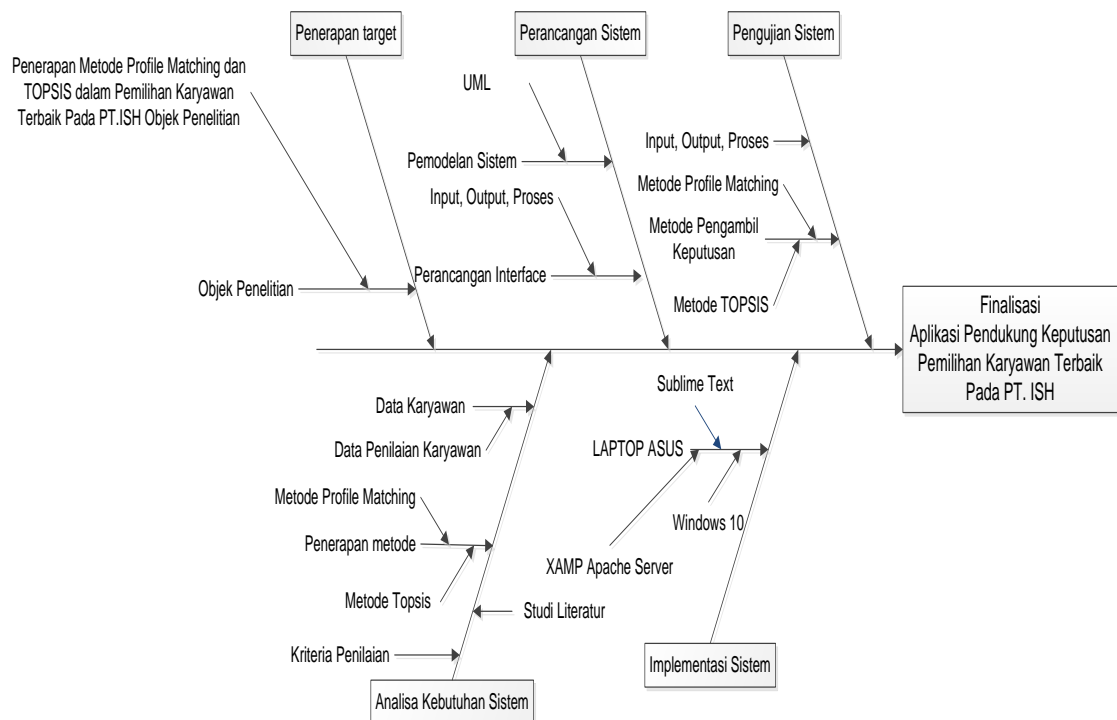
Penerapan target

Perancangan Sistem

Pengujian Sistem

Penerapan Metode Profile Matching dan TOPSIS dalam Pemilihan Karyawan Terbaik Pada PT.ISH Objek Penelitian

UML

Pemodelan Sistem

Input, Output, Proses

Perancangan Interface

Objek Penelitian

Input, Output, Proses

Metode Profile Matching

Metode Pengambil Keputusan

Metode TOPSIS

Finalisasi
Aplikasi Pendukung Keputusan Pemilihan Karyawan Terbaik Pada PT. ISH

Data Karyawan

Data Penilaian Karyawan

Metode Profile Matching

Penerapan metode

Metode Topsis

Studi Literatur

Kriteria Penilaian

Analisa Kebutuhan Sistem

Sublime Text

LAPTOP ASUS

Windows 10

XAMP Apache Server

Implementasi Sistem